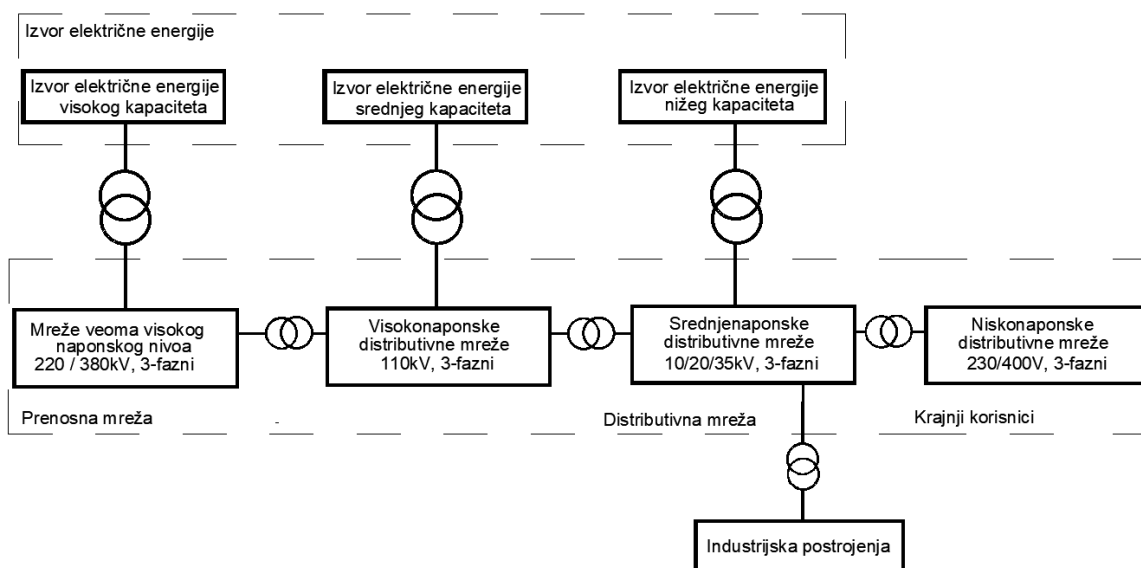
Izvor električne energije

Izvor električne energije visokog kapaciteta

Izvor električne energije srednjeg kapaciteta

Izvor električne energije nižeg kapaciteta

Mreže veoma visokog naponskog nivoa 220 / 380kV, 3-fazni

Visokonaponske distributivne mreže 110kV, 3-fazni

Srednjenaponske distributivne mreže 10/20/35kV, 3-fazni

Niskonaponske distributivne mreže 230/400V, 3-fazni

Prenosna mreža

Distributivna mreža

Krajnji korisnici

Industrijska postrojenja